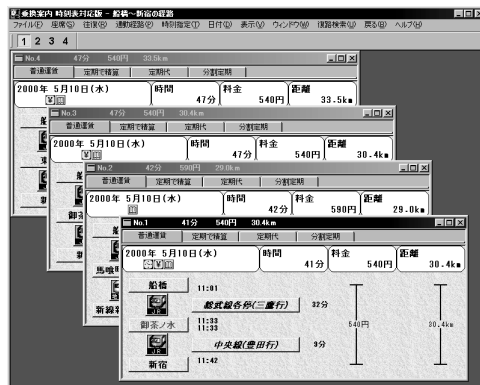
駅すぱあと 時刻表対応版 - 船橋～新宿の経路
ファイル(F) 場所(S) 経由(G) 連絡経路(P) 時刻指定(T) 日付(D) 表示(V) ウィンドウ(W) 経路検索(U) 戻る(B) ヘルプ(H)

1 2 3 4

No.4 47分 540円 33.5km
普通運賃 | 定期で精算 | 定期代 | 分割定期
2000年 5月10日(水) | 時間 47分 | 料金 540円 | 距離 33.5km

No.3 47分 540円 30.4km
普通運賃 | 定期で精算 | 定期代 | 分割定期
2000年 5月10日(水) | 時間 47分 | 料金 540円 | 距離 30.4km

No.2 42分 590円 29.0km
普通運賃 | 定期で精算 | 定期代 | 分割定期
2000年 5月10日(水) | 時間 42分 | 料金 590円 | 距離 29.0km
御茶
馬喰
新線

No.1 41分 540円 30.4km
普通運賃 | 定期で精算 | 定期代 | 分割定期
2000年 5月10日(水) | 時間 41分 | 料金 540円 | 距離 30.4km

船橋 11:01
総武線各停(三鷹行) 32分
御茶ノ水 11:33 11:33
中央線(豊田行) 9分
新宿 11:42
540円
30.4km